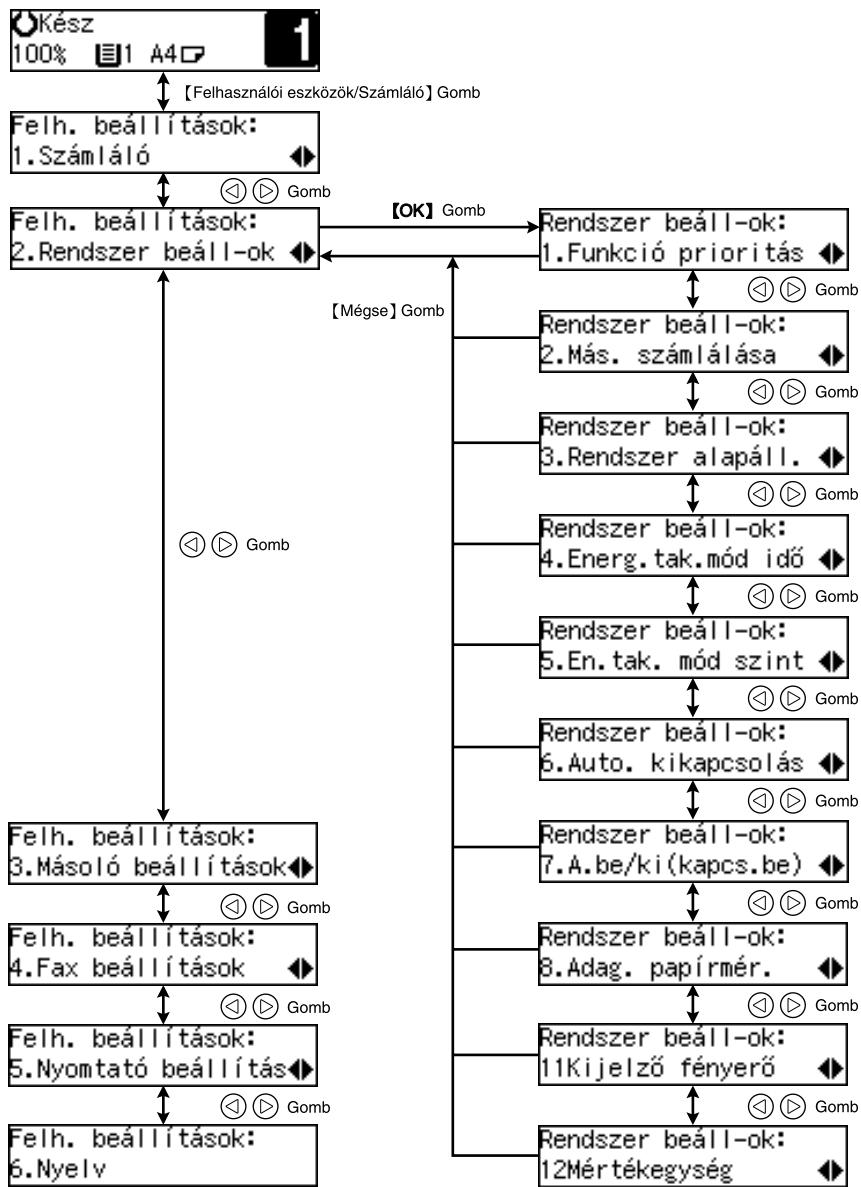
Kész
100% 1 A4

【Felhasználói eszközök/Számláló】 Gomb

Felh. beállítások:
1.Számláló

Gomb

Felh. beállítások:
2.Rendszer beáll-ok

【OK】 Gomb

Rendszer beáll-ok:
1.Funkció prioritás

Gomb

【Mégse】 Gomb

Rendszer beáll-ok:
2.Más. számlálása

Gomb

Rendszer beáll-ok:
3.Rendszer alapáll.

Gomb

Gomb

Rendszer beáll-ok:
4.Energ.tak.mód idő

Gomb

Rendszer beáll-ok:
5.En.tak. mód szint

Gomb

Rendszer beáll-ok:
6.Auto. kikapcsolás

Gomb

Rendszer beáll-ok:
7.A.be/ki(kapcs.be)

Gomb

Rendszer beáll-ok:
8.Adag. papírmér.

Gomb

Rendszer beáll-ok:
11Kijelző fényerő

Gomb

Rendszer beáll-ok:
12Mértékegység

Felh. beállítások:
3.Másoló beállítások

Gomb

Felh. beállítások:
4.Fax beállítások

Gomb

Felh. beállítások:
5.Nyomtató beállítás

Gomb

Felh. beállítások:
6.Nyelv